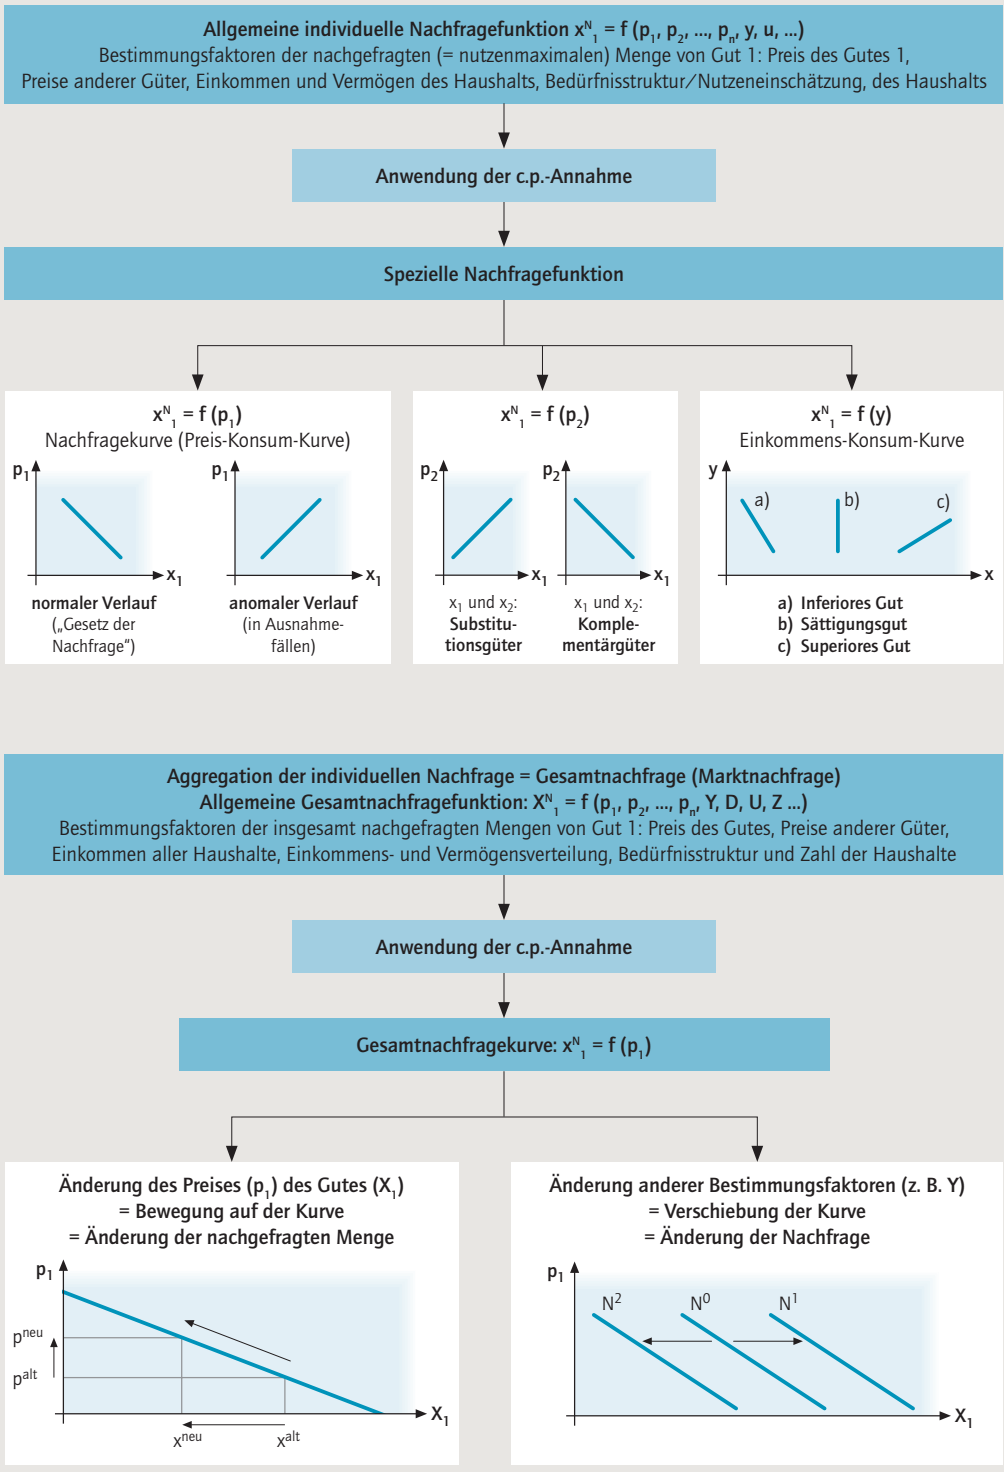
Allgemeine individuelle Nachfragefunktion $x^N_1 = f(p_1, p_2, ..., p_n, y, u, ...)$
Bestimmungsfaktoren der nachgefragten (= nutzenmaximalen) Menge von Gut 1: Preis des Gutes 1, Preise anderer Güter, Einkommen und Vermögen des Haushalts, Bedürfnisstruktur/Nutzeneinschätzung, des Haushalts

Anwendung der c.p.-Annahme

Spezielle Nachfragefunktion

$x^N_1 = f(p_1)$
Nachfragekurve (Preis-Konsum-Kurve)

$p_1$ $x_1$ $p_1$ $x_1$

normaler Verlauf („Gesetz der Nachfrage")

anomaler Verlauf (in Ausnahmefällen)

$x^N_1 = f(p_2)$

$p_2$ $x_1$ $p_2$ $x_1$

$x_1$ und $x_2$: Substitutionsgüter

$x_1$ und $x_2$: Komplementärgüter

$x^N_1 = f(y)$
Einkommens-Konsum-Kurve

y a) b) c) x

a) Inferiores Gut
b) Sättigungsgut
c) Superiores Gut

Aggregation der individuellen Nachfrage = Gesamtnachfrage (Marktnachfrage)
Allgemeine Gesamtnachfragefunktion: $X^N_1 = f(p_1, p_2, ..., p_n, Y, D, U, Z ...)$
Bestimmungsfaktoren der insgesamt nachgefragten Mengen von Gut 1: Preis des Gutes, Preise anderer Güter, Einkommen aller Haushalte, Einkommens- und Vermögensverteilung, Bedürfnisstruktur und Zahl der Haushalte

Anwendung der c.p.-Annahme

Gesamtnachfragekurve: $x^N_1 = f(p_1)$

Änderung des Preises ($p_1$) des Gutes ($X_1$)
= Bewegung auf der Kurve
= Änderung der nachgefragten Menge

$p_1$ $p^{neu}$ $p^{alt}$ $X_1$ $x^{neu}$ $x^{alt}$

Änderung anderer Bestimmungsfaktoren (z. B. Y)
= Verschiebung der Kurve
= Änderung der Nachfrage

$p_1$ $N^2$ $N^0$ $N^1$ $X_1$